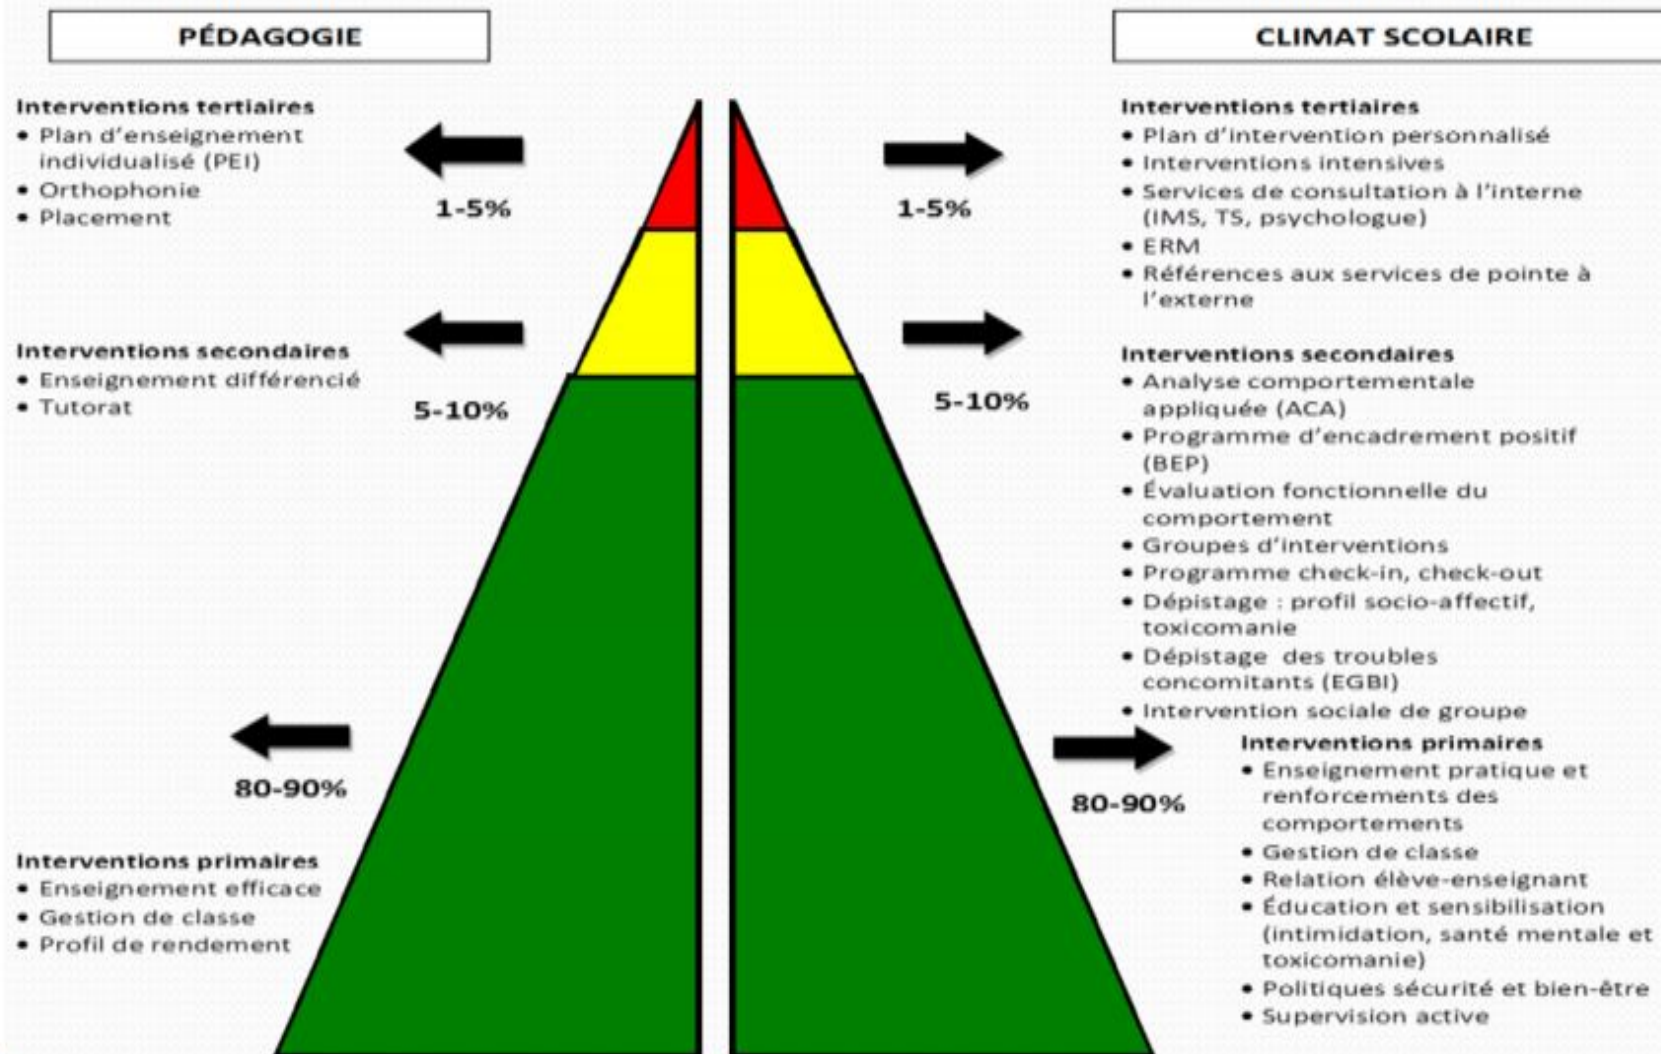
PÉDAGOGIE

Interventions tertiaires
• Plan d'enseignement individualisé (PEI)
• Orthophonie
• Placement

1-5%

Interventions secondaires
• Enseignement différencié
• Tutorat

5-10%

80-90%

Interventions primaires
• Enseignement efficace
• Gestion de classe
• Profil de rendement

CLIMAT SCOLAIRE

1-5%

Interventions tertiaires
• Plan d'intervention personnalisé
• Interventions intensives
• Services de consultation à l'interne (IMS, TS, psychologue)
• ERM
• Références aux services de pointe à l'externe

5-10%

Interventions secondaires
• Analyse comportementale appliquée (ACA)
• Programme d'encadrement positif (BEP)
• Évaluation fonctionnelle du comportement
• Groupes d'interventions
• Programme check-in, check-out
• Dépistage : profil socio-affectif, toxicomanie
• Dépistage des troubles concomitants (EGBI)
• Intervention sociale de groupe

80-90%

Interventions primaires
• Enseignement pratique et renforcements des comportements
• Gestion de classe
• Relation élève-enseignant
• Éducation et sensibilisation (intimidation, santé mentale et toxicomanie)
• Politiques sécurité et bien-être
• Supervision active